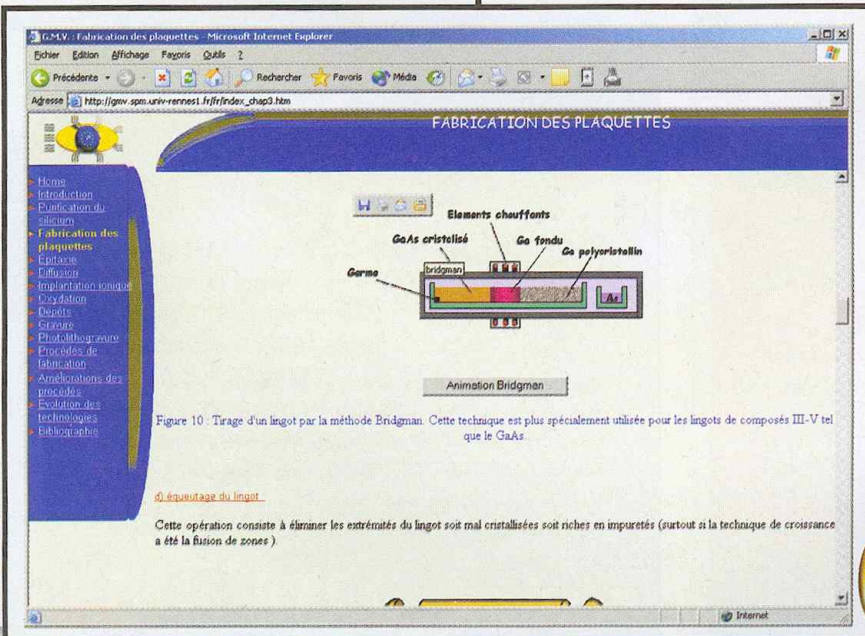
G.M.V. : Fabrication des plaquettes - Microsoft Internet Explorer

Fichier Edition Affichage Favoris Outils ?

Précédente Rechercher Favoris Média

Adresse http://gmv.spm.univ-rennes1.fr/fr/index_chap3.htm

FABRICATION DES PLAQUETTES

Home
Introduction
Purification du silicium
Fabrication des plaquettes
Epitaxie
Diffusion
Implantation ionique
Oxydation
Dépôts
Gravure
Photolithogravure
Procédés de fabrication
Améliorations des procédés
Evolution des technologies
Bibliographie

Elements chauffonts
GaAs cristelisé
Ga fondu
Ga polycristallin
bridgman
Germe
As

Animation Bridgman

Figure 10 : Tirage d'un lingot par la méthode Bridgman. Cette technique est plus spécialement utilisée pour les lingots de composés III-V tel que le GaAs.

d) éqeutage du lingot

Cette opération consiste à éliminer les extrémités du lingot soit mal cristallisées soit riches en impuretés (surtout si la technique de croissance a été la fusion de zones).

Internet